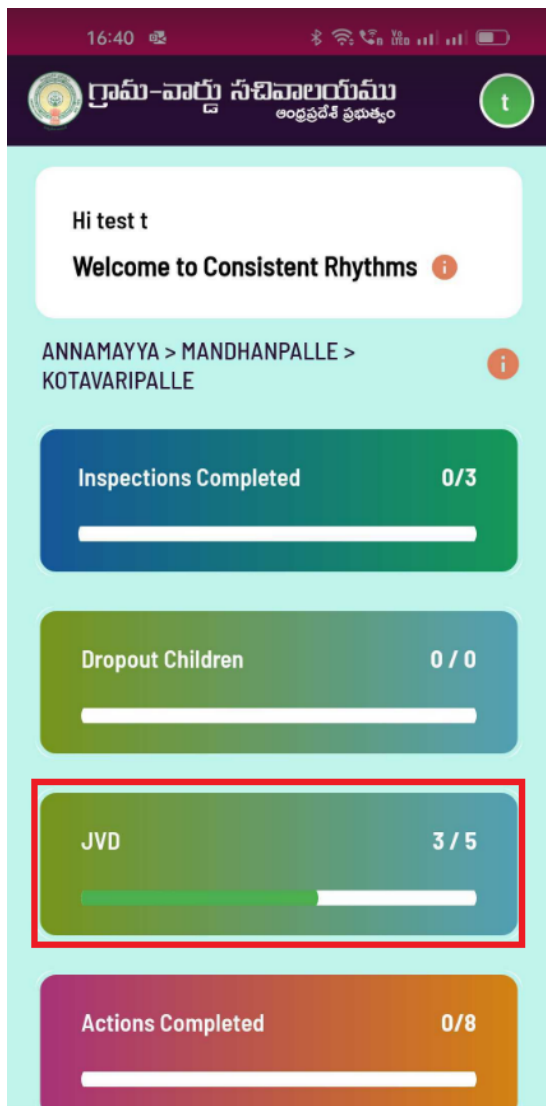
16:40

గ్రామ-వార్డు సచివాలయము
ఆంధ్రప్రదేశ్ ప్రభుత్వం

t

Hi test t

Welcome to Consistent Rhythms

ANNAMAYYA > MANDHANPALLE > KOTAVARIPALLE

Inspections Completed 0/3

Dropout Children 0 / 0

JVD 3 / 5

Actions Completed 0/8